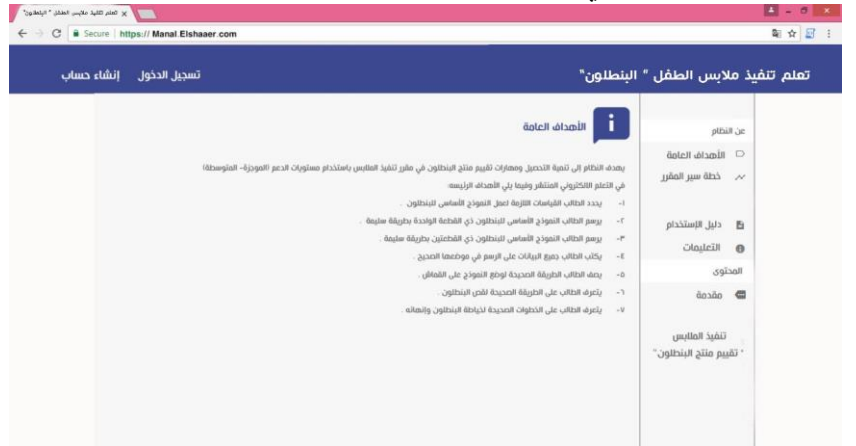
تعلم تنفيذ ملابس الطفل " البنطلون"
Secure | https:// Manal.Elshaaer.com

تعلم تنفيذ ملابس الطفل " البنطلون"
تسجيل الدخول إنشاء حساب

عن النظام
الأهداف العامة
خطة سير المقرر
دليل الإستخدام
التعليمات
المحتوى
مقدمة
تنفيذ الملابس " تقييم منتج البنطلون"

الأهداف العامة

يهدف النظام الى تنمية التحصيل ومهارات تقييم منتج البنطلون في مقرر تنفيذ الملابس باستخدام مستويات الدعم (الموجزة- المتوسطة) في التعلم الالكتروني المنتشر وفيما يلي الأهداف الرئيسة:

١- يحدد الطالب القياسات اللازمة لعمل النموذج الأساسي للبنطلون .
٢- يرسم الطالب النموذج الأساسي للبنطلون ذي القطعة الواحدة بطريقة سليمة .
٣- يرسم الطالب النموذج الأساسي للبنطلون ذي القطعتين بطريقة سليمة .
٤- يكتب الطالب جميع البيانات على الرسم في موضعها الصحيح .
٥- يصف الطالب الطريقة الصحيحة لوضع النموذج على القماش .
٦- يتعرف الطالب على الطريقة الصحيحة لقص البنطلون .
٧- يتعرف الطالب على الخطوات الصحيحة لخياطة البنطلون وإنهائه .